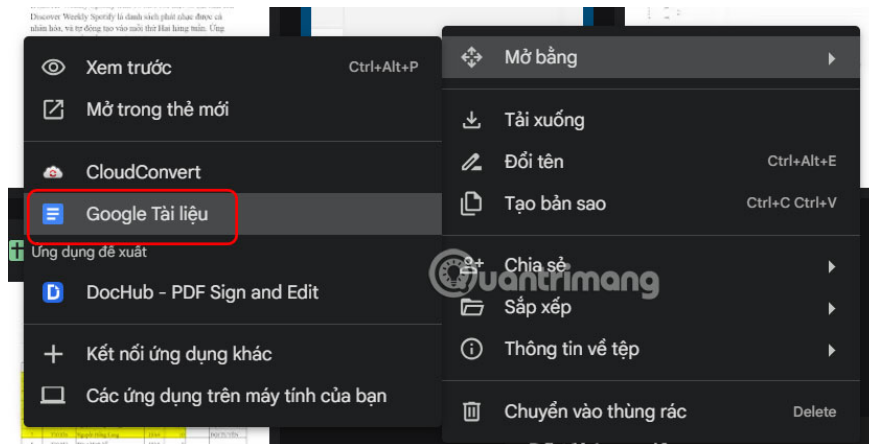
Discover Weekly Spotify là danh sách phát nhạc được cá nhân hóa, và tự động tạo vào mỗi thứ Hai hàng tuần. Ứng

Xem trước Ctrl+Alt+P
Mở trong thẻ mới
CloudConvert
Google Tài liệu
Ứng dụng đề xuất
DocHub - PDF Sign and Edit
Kết nối ứng dụng khác
Các ứng dụng trên máy tính của bạn

Mở bằng
Tải xuống
Đổi tên Ctrl+Alt+E
Tạo bản sao Ctrl+C Ctrl+V
Chia sẻ
Sắp xếp
Thông tin về tệp
Chuyển vào thùng rác Delete

Quantrimang